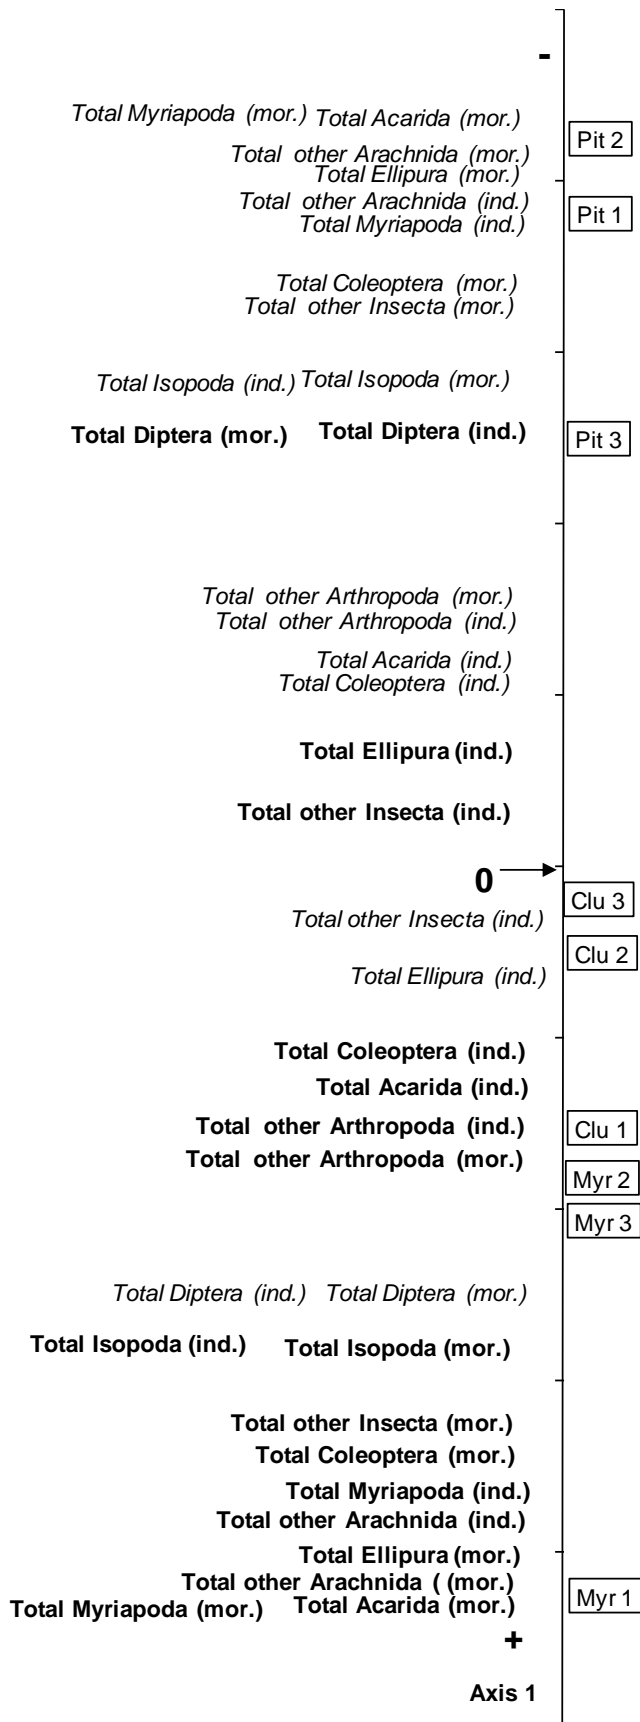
-

Total Myriapoda (mor.) Total Acarida (mor.)

Pit 2

Total other Arachnida (mor.)
Total Ellipura (mor.)
Total other Arachnida (ind.)
Total Myriapoda (ind.)

Pit 1

Total Coleoptera (mor.)
Total other Insecta (mor.)

Total Isopoda (ind.) Total Isopoda (mor.)

Total Diptera (mor.) Total Diptera (ind.)

Pit 3

Total other Arthropoda (mor.)
Total other Arthropoda (ind.)

Total Acarida (ind.)
Total Coleoptera (ind.)

Total Ellipura (ind.)

Total other Insecta (ind.)

0

Clu 3

Total other Insecta (ind.)

Clu 2

Total Ellipura (ind.)

Total Coleoptera (ind.)
Total Acarida (ind.)
Total other Arthropoda (ind.)

Clu 1

Total other Arthropoda (mor.)

Myr 2

Myr 3

Total Diptera (ind.) Total Diptera (mor.)

Total Isopoda (ind.) Total Isopoda (mor.)

Total other Insecta (mor.)
Total Coleoptera (mor.)
Total Myriapoda (ind.)
Total other Arachnida (ind.)
Total Ellipura (mor.)
Total other Arachnida ( (mor.)
Total Myriapoda (mor.) Total Acarida (mor.)

Myr 1

+

Axis 1